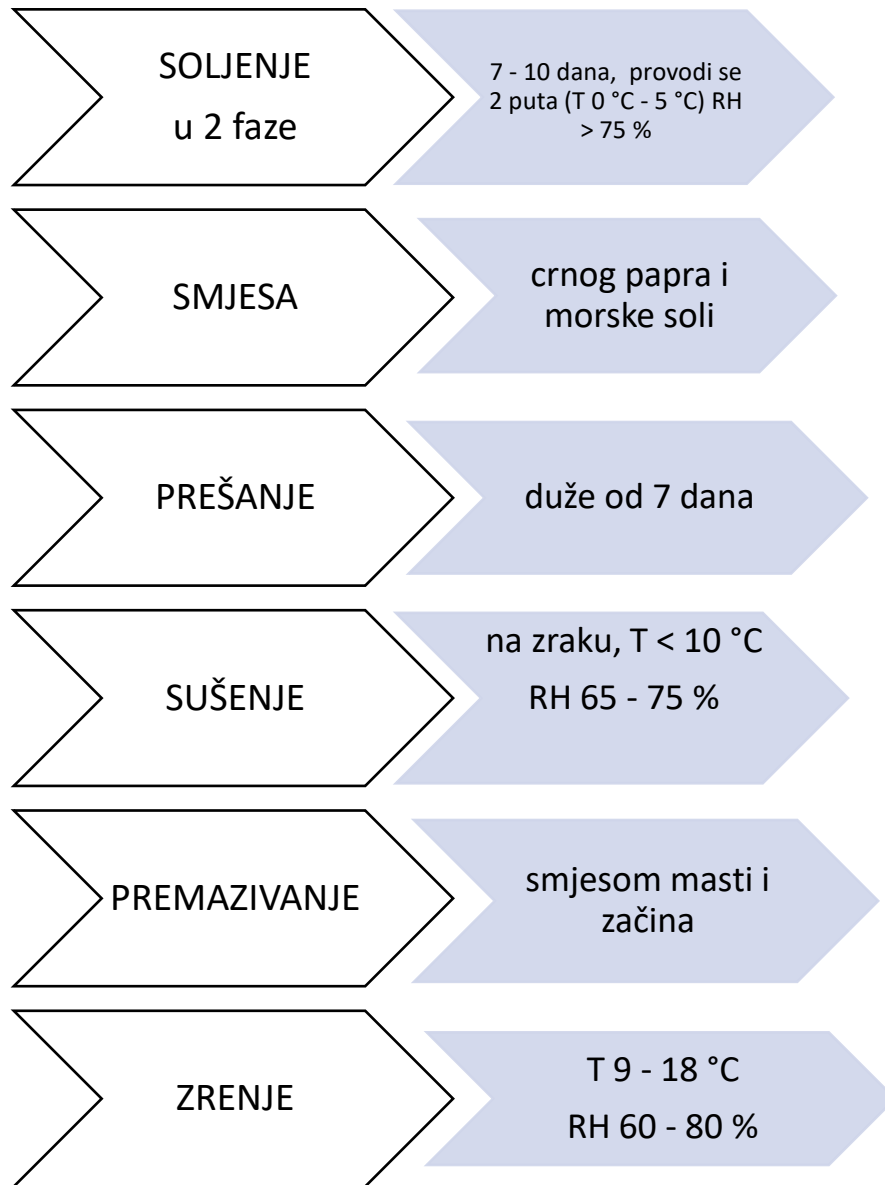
SOLJENJE
u 2 faze

7 - 10 dana, provodi se 2 puta (T 0 °C - 5 °C) RH > 75 %

SMJESA

crnog papra i morske soli

PREŠANJE

duže od 7 dana

SUŠENJE

na zraku, T < 10 °C
RH 65 - 75 %

PREMAZIVANJE

smjesom masti i začina

ZRENJE

T 9 - 18 °C
RH 60 - 80 %